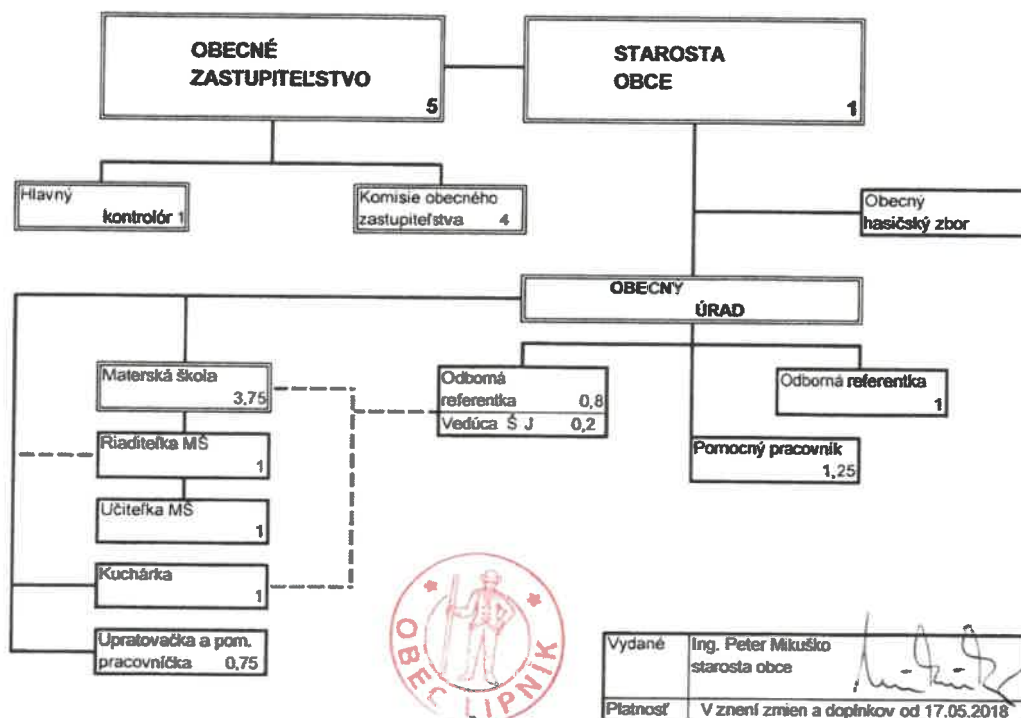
OBECNÉ ZASTUPITEĽSTVO
5

STAROSTA OBCE
1

Hlavný kontrolór 1

Komisie obecného zastupiteľstva 4

Obecný hasičský zbor

OBECNÝ ÚRAD

Materská škola
3,75

Odborná referentka 0,8
Vedúca Š J 0,2

Odborná referentka
1

Riaditeľka MŠ
1

Pomocný pracovník
1,25

Učiteľka MŠ
1

Kuchárka
1

Upratovačka a pom. pracovníčka 0,75

OBEC LIPNÍK

| Vydané | Ing. Peter Mikuško starosta obce |
|---|---|
| Platnosť | V znení zmien a doplnkov od 17.05.2018 |